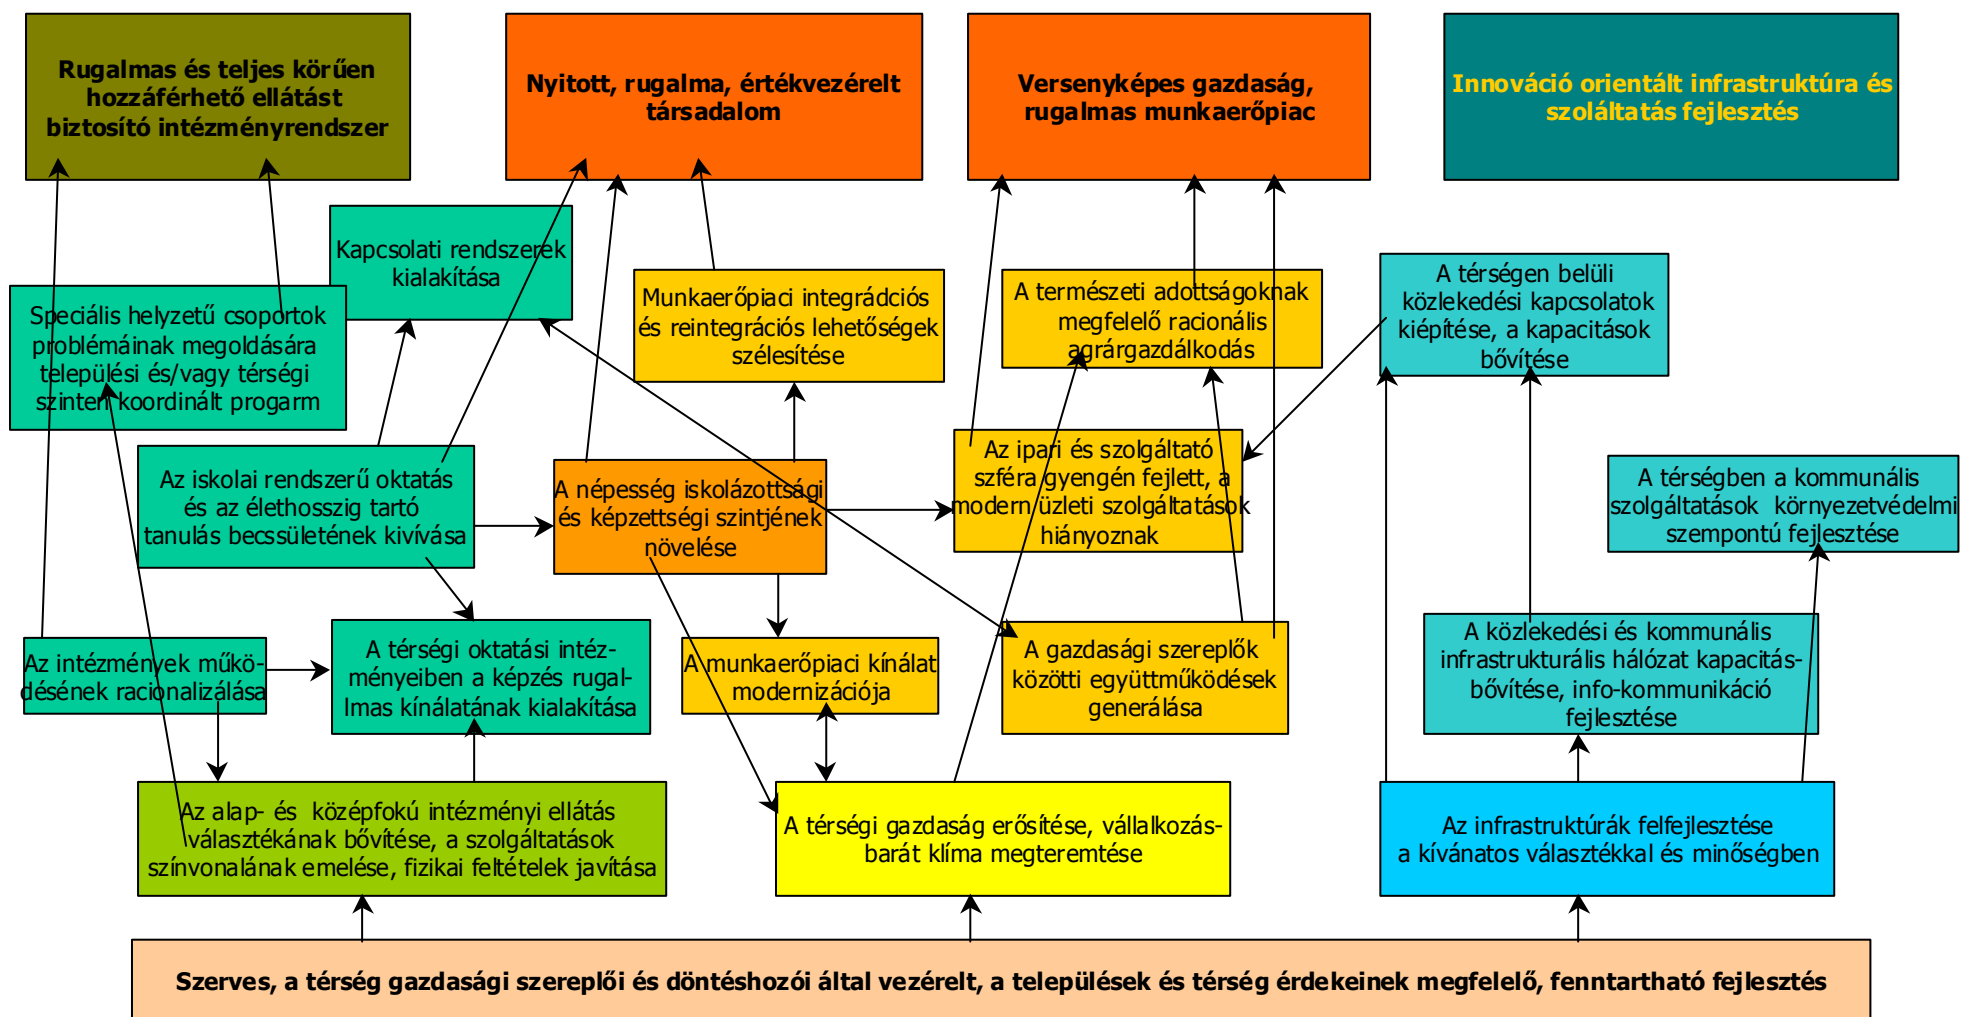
Rugalmas és teljes körűen hozzáférhető ellátást biztosító intézményrendszer

Nyitott, rugalma, értékvezérelt társadalom

Versenyképes gazdaság, rugalmas munkaerőpiac

Innováció orientált infrastruktúra és szoláltatás fejlesztés

Kapcsolati rendszerek kialakítása

Speciális helyzetű csoportok problémáinak megoldására települési és/vagy térségi szinten koordinált progarm

Munkaerőpiaci integrádciós és reintegrációs lehetőségek szélesítése

A természeti adottságoknak megfelelő racionális agrárgazdálkodás

A térségen belüli közlekedési kapcsolatok kiépítése, a kapacitások bővítése

Az iskolai rendszerű oktatás és az élethosszig tartó tanulás becsületének kivívása

A népesség iskolázottsági és képzettségi szintjének növelése

Az ipari és szolgáltató szféra gyengén fejlett, a modern üzleti szolgáltatások hiányoznak

A térségben a kommunális szolgáltatások környezetvédelmi szempontú fejlesztése

Az intézmények működésének racionalizálása

A térségi oktatási intézményeiben a képzés rugalmas kínálatának kialakítása

A munkaerőpiaci kínálat modernizációja

A gazdasági szereplők közötti együttműködések generálása

A közlekedési és kommunális infrastrukturális hálózat kapacitásbővítése, info-kommunikáció fejlesztése

Az alap- és középfokú intézményi ellátás választékának bővítése, a szolgáltatások színvonalának emelése, fizikai feltételek javítása

A térségi gazdaság erősítése, vállalkozásbarát klíma megteremtése

Az infrastruktúrák felfejlesztése a kívánatos választékkal és minőségben

Szerves, a térség gazdasági szereplői és döntéshozói által vezérelt, a települések és térség érdekeinek megfelelő, fenntartható fejlesztés